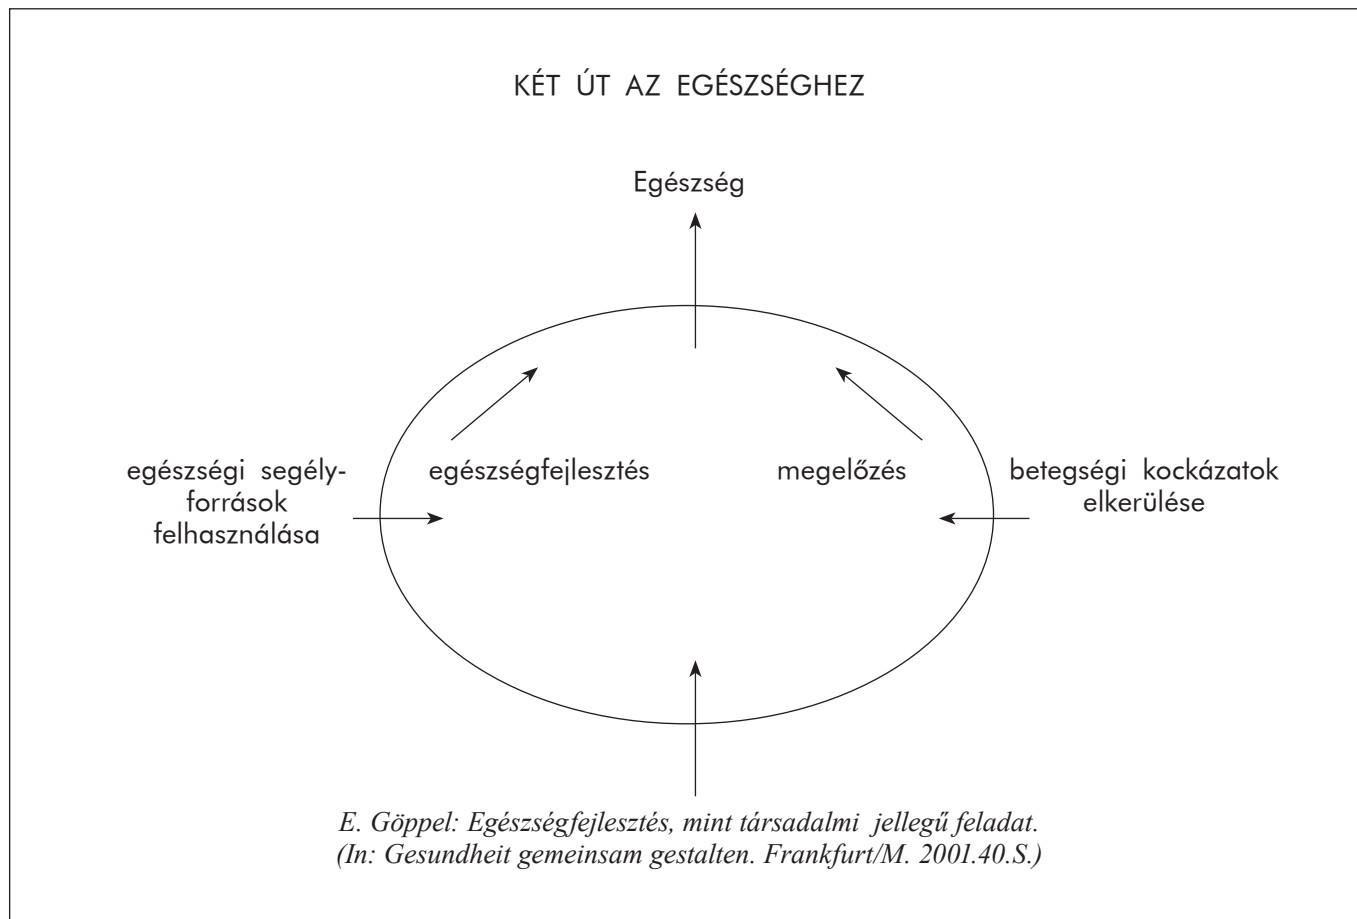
KÉT ÚT AZ EGÉSZSÉGHEZ

Egészség

egészségi segélyforrások felhasználása

egészségfejlesztés

megelőzés

betegségi kockázatok elkerülése

E. Göppel: Egészségfejlesztés, mint társadalmi jellegű feladat.
(In: Gesundheit gemeinsam gestalten. Frankfurt/M. 2001.40.S.)